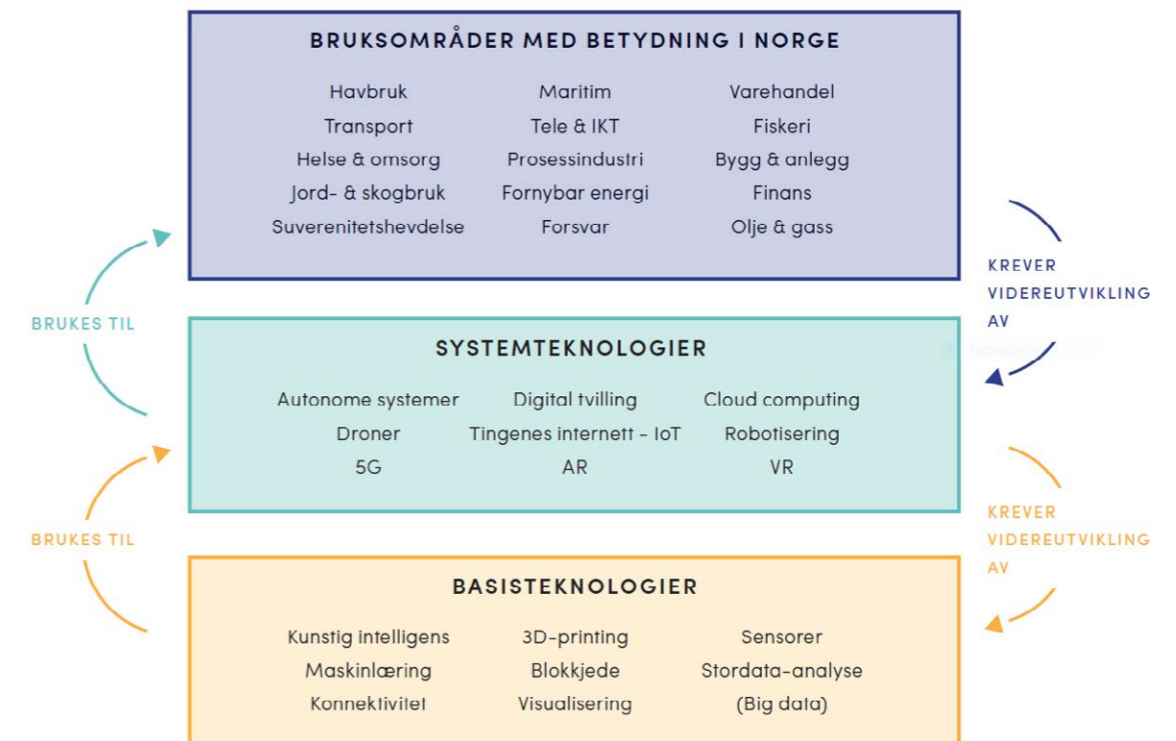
BRUKSOMRÅDER MED BETYDNING I NORGE

Havbruk
Transport
Helse & omsorg
Jord- & skogbruk
Suverenitetshevdelse

Maritim
Tele & IKT
Prosessindustri
Fornybar energi
Forsvar

Varehandel
Fiskeri
Bygg & anlegg
Finans
Olje & gass

BRUKES TIL

KREVER VIDEREUTVIKLING AV

SYSTEMTEKNOLOGIER

Autonome systemer
Droner
5G

Digital tvilling
Tingenes internett - IoT
AR

Cloud computing
Robotisering
VR

BRUKES TIL

KREVER VIDEREUTVIKLING AV

BASISTEKNOLOGIER

Kunstig intelligens
Maskinlæring
Konnektivitet

3D-printing
Blokkjede
Visualisering

Sensorer
Stordata-analyse
(Big data)